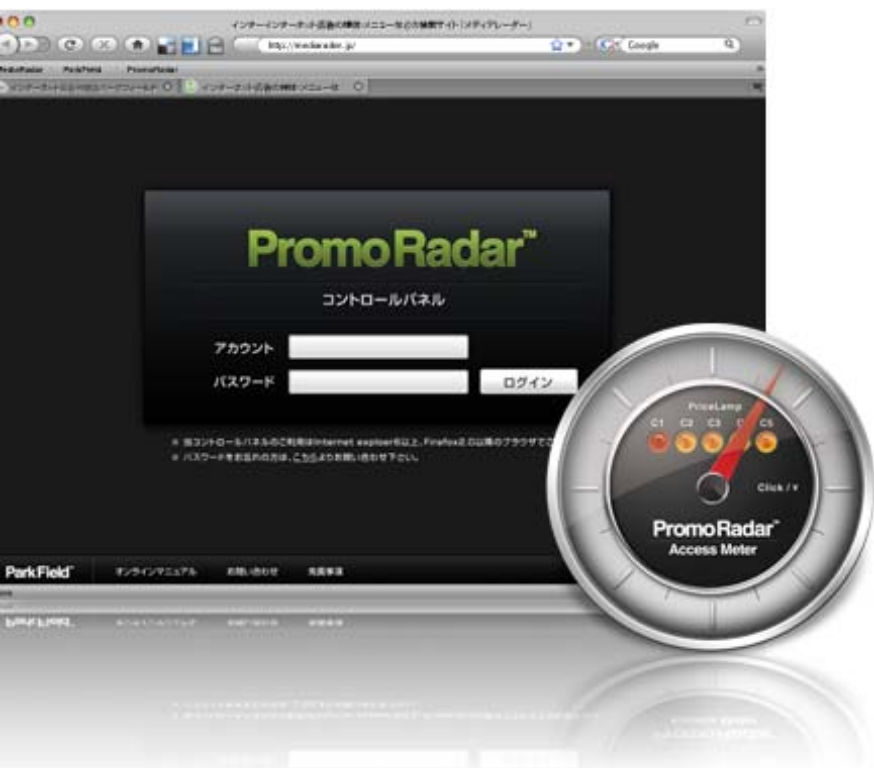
インターインターネット広告の情報メニューなどの情報サイト [メディアレーダー]

http://mediaradar.jp/

Google

MediaRadar ParkField PromoRadar

インターネット広告の情報メニューなど

PromoRadar™

コントロールパネル

アカウント

パスワード

ログイン

※ 当コントロールパネルのご利用はInternet explorer6以上、Firefox2.0以降のブラウザで

※ パスワードをお忘れの方は、こちらよりお問い合わせ下さい。

ParkField

オンラインマニュアル

お問い合わせ

免責事項

PriceLamp

C1 C2 C3 C4 C5

Click / ¥

PromoRadar™

Access Meter